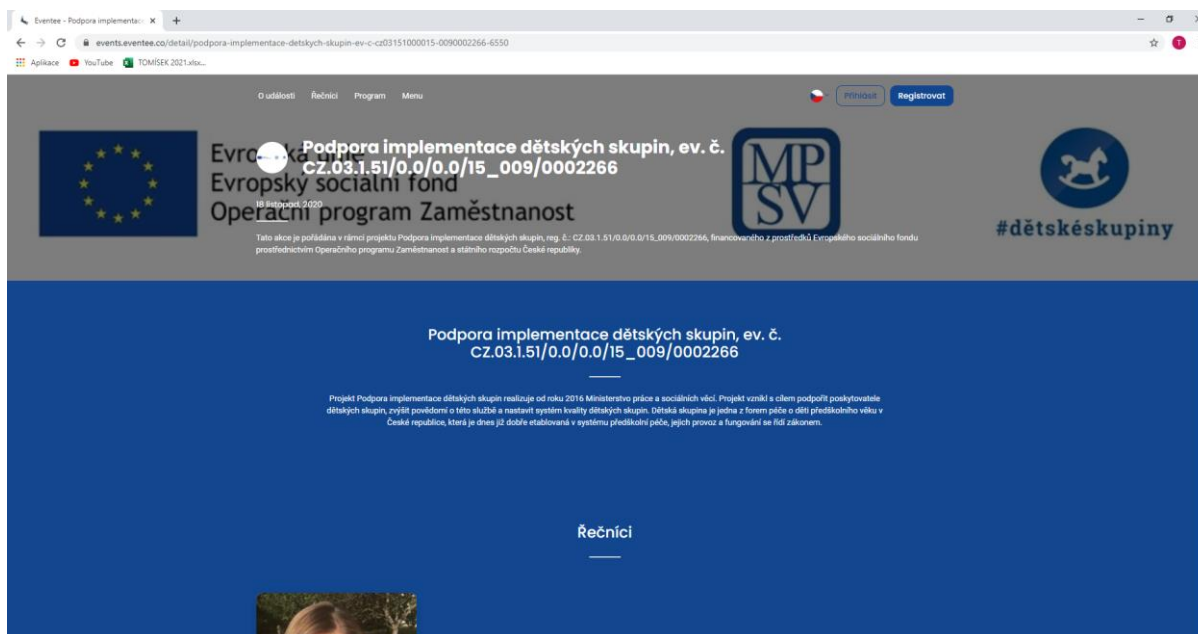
Eventee - Podpora implementac ×

events.eventee.co/detail/podpora-implementace-detskych-skupin-ev-c-cz03151000015-0090002266-6550

Aplikace YouTube TOMÍSEK 2021.xlsx...

O události Řečníci Program Menu

Přihlásit Registrovat

Evropská unie
Evropský sociální fond
Operační program Zaměstnanost

Podpora implementace dětských skupin, ev. č. CZ.03.1.51/0.0/0.0/15_009/0002266

18 listopad, 2020

Tato akce je pořádána v rámci projektu Podpora implementace dětských skupin, reg. č.: CZ.03.1.51/0.0/0.0/15_009/0002266, financovaného z prostředků Evropského sociálního fondu prostřednictvím Operačního programu Zaměstnanost a státního rozpočtu České republiky.

MPSV

#dětskéskupiny

Podpora implementace dětských skupin, ev. č. CZ.03.1.51/0.0/0.0/15_009/0002266

Projekt Podpora implementace dětských skupin realizuje od roku 2016 Ministerstvo práce a sociálních věcí. Projekt vznikl s cílem podpořit poskytovatele dětských skupin, zvýšit povědomí o této službě a nastavit systém kvality dětských skupin. Dětská skupina je jedna z forem péče o děti předškolního věku v České republice, která je dnes již dobře etablovaná v systému předškolní péče, jejich provoz a fungování se řídí zákonem.

Řečníci